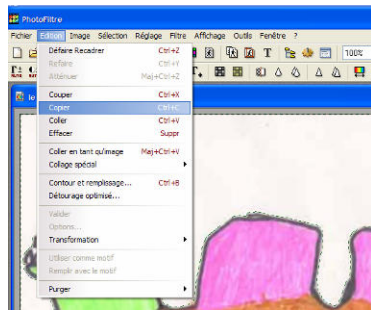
PhotoFiltre

Fichier Edition Image Sélection Réglage Filtre Affichage Outils Fenêtre ?

100%

Défaire Recadrer Ctrl+Z
Refaire Ctrl+Y
Atténuer Maj+Ctrl+Z
Couper Ctrl+X
Copier Ctrl+C
Coller Ctrl+V
Effacer Suppr
Coller en tant qu'image Maj+Ctrl+V
Collage spécial
Contour et remplissage... Ctrl+B
Détourage optimisé...
Valider
Options...
Transformation
Utiliser comme motif
Remplir avec le motif
Purger